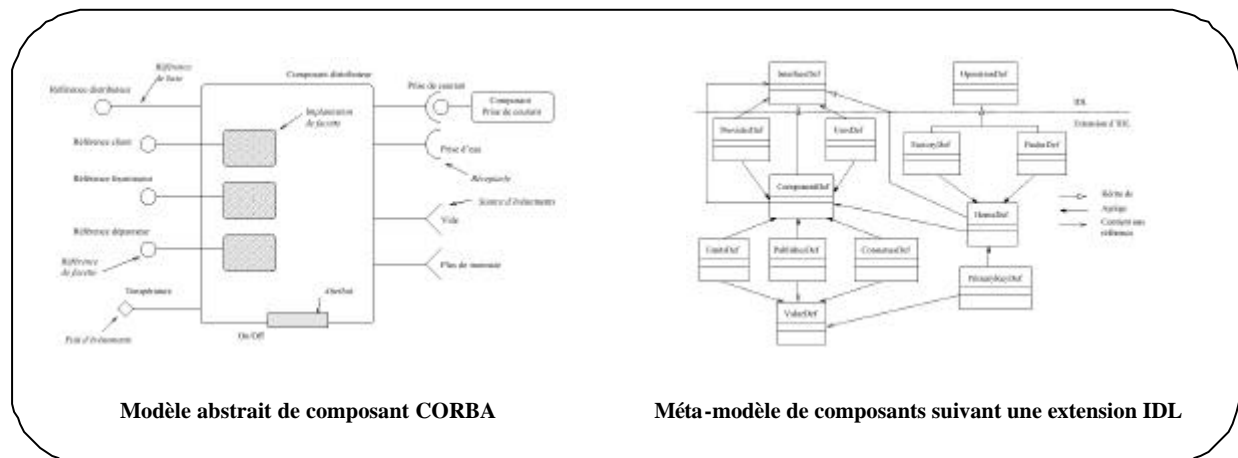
Référence de base

Référence distributeur

Composant distributeur

Prise de courant

Composant Prise de courant

Implantation de facette

Référence client

Prise d'eau

Référence fournisseur

Réceptacle

Source d'événements

Vide

Référence dépanneur

Référence de facette

Plus de monnaie

Température

Attribut

Puits d'événements

On/Off

InterfaceDef

OperationDef

IR

Extension d'IDL

ProvidesDef

UsesDef

FactoryDef

FinderDef

ComponentDef

Hérite de

Agrège

Contient ses références

HomeDef

EmitsDef

PublishesDef

ConsumesDef

PrimaryKeyDef

ValueDef

Modèle abstrait de composant CORBA

Méta-modèle de composants suivant une extension IDL